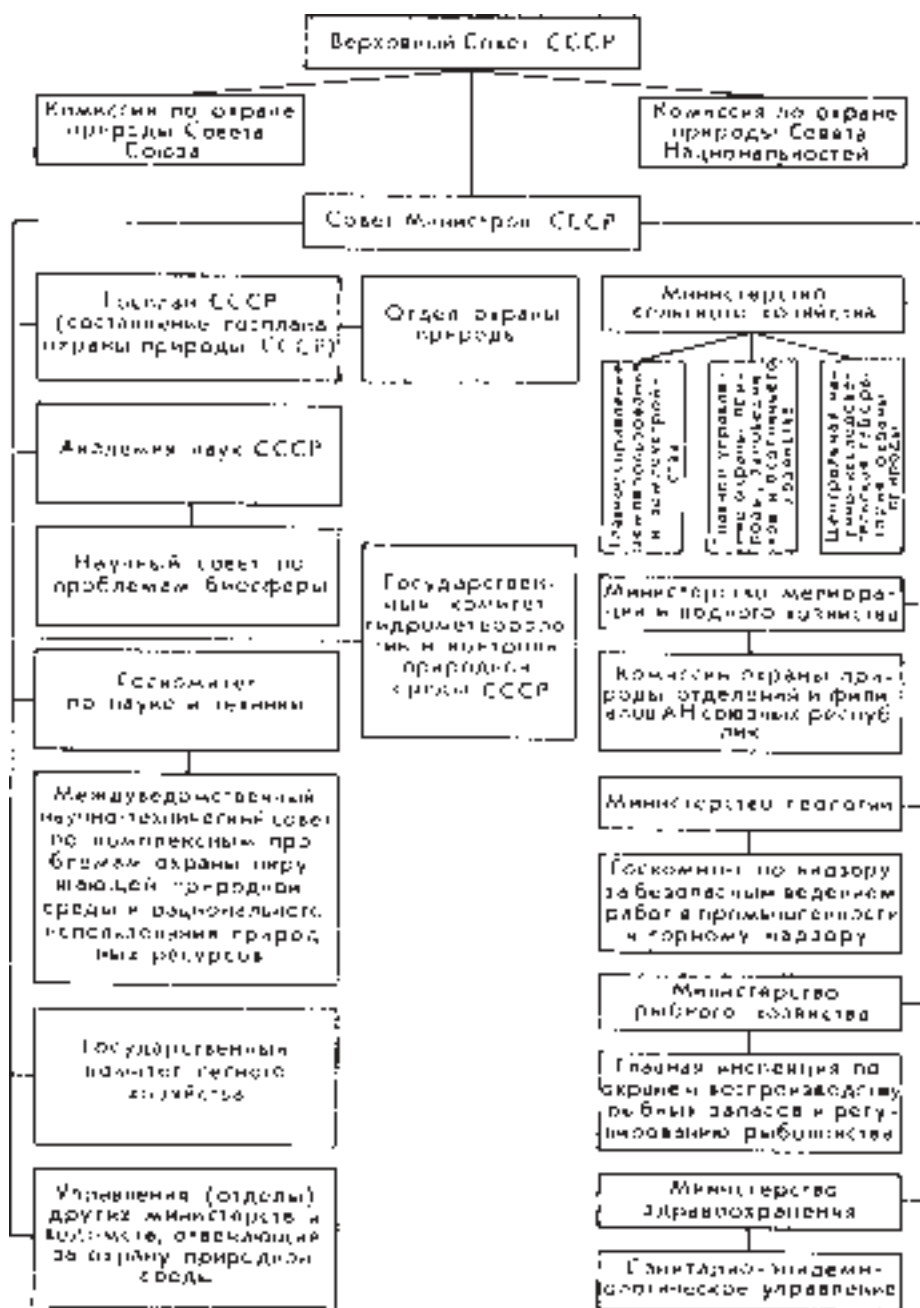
Верховный Совет СССР

Комиссия по охране природы Совета Союза

Комиссия по охране природы Совета Национальностей

Совет Министров СССР

Госплан СССР (составление госплана охраны природы СССР)

Отдел охраны природы

Министерство сельского хозяйства

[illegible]

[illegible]

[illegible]

Академия наук СССР

Научный совет по проблемам биосферы

Государственный комитет гидрометеорологии и контроля природной среды СССР

Министерство мелиорации и водного хозяйства

Госкомитет по науке и технике

Комиссии охраны природы отделений и филиалов АН союзных республик

Междуведомственный научно-технический совет по комплексным проблемам охраны окружающей природной среды и рационального использования природных ресурсов

Министерство геологии

Госкомитет по надзору за безопасным ведением работ в промышленности и горному надзору

Государственный комитет лесного хозяйства

Министерство рыбного хозяйства

Главная инспекция по охране и воспроизводству рыбных запасов и регулированию рыболовства

Управления (отделы) других министерств и комитетов, отвечающие за охрану природной среды

Министерство здравоохранения

Санитарно-эпидемиологическое управление